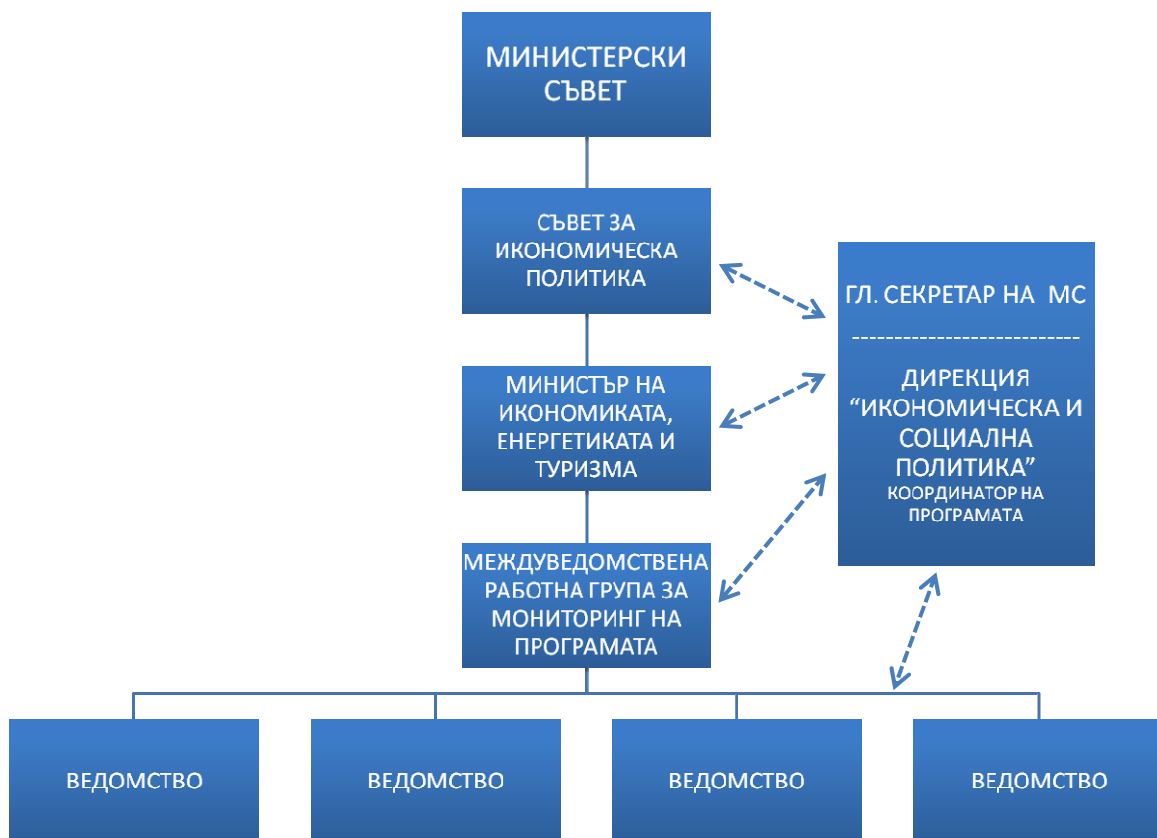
МИНИСТЕРСКИ СЪВЕТ

СЪВЕТ ЗА ИКОНОМИЧЕСКА ПОЛИТИКА

МИНИСТЪР НА ИКОНОМИКАТА, ЕНЕРГЕТИКАТА И ТУРИЗМА

МЕЖДУВЕДОМСТВЕНА РАБОТНА ГРУПА ЗА МОНИТОРИНГ НА ПРОГРАМАТА

ГЛ. СЕКРЕТАР НА МС
--------------------------
ДИРЕКЦИЯ “ИКОНОМИЧЕСКА И СОЦИАЛНА ПОЛИТИКА”
КООРДИНАТОР НА ПРОГРАМАТА

ВЕДОМСТВО

ВЕДОМСТВО

ВЕДОМСТВО

ВЕДОМСТВО